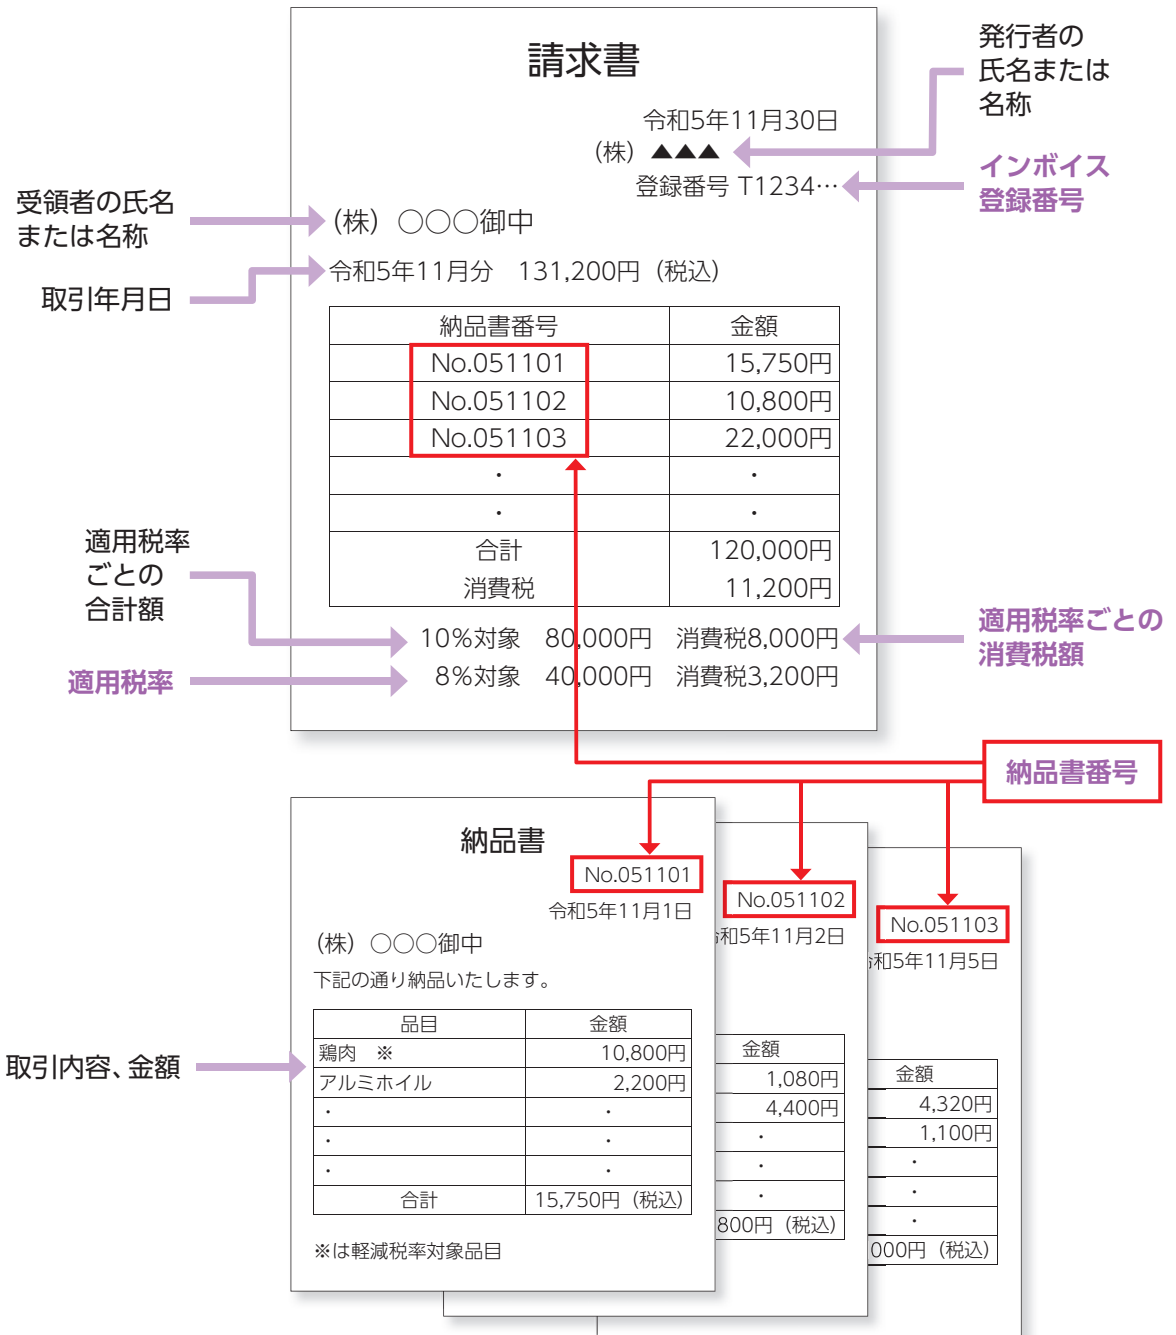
請求書

令和5年11月30日
（株）▲▲▲
登録番号 T1234…

発行者の氏名または名称

インボイス登録番号

受領者の氏名または名称

（株）〇〇〇御中

取引年月日

令和5年11月分　131,200円（税込）

| 納品書番号 | 金額 |
|---|---|
| No.051101 | 15,750円 |
| No.051102 | 10,800円 |
| No.051103 | 22,000円 |
| ・ | ・ |
| ・ | ・ |
| 合計<br>消費税 | 120,000円<br>11,200円 |

適用税率ごとの合計額

10%対象　80,000円　消費税8,000円
8%対象　40,000円　消費税3,200円

適用税率

適用税率ごとの消費税額

納品書番号

納品書
No.051101
令和5年11月1日
（株）〇〇〇御中
下記の通り納品いたします。

| 品目 | 金額 |
|---|---|
| 鶏肉　※ | 10,800円 |
| アルミホイル | 2,200円 |
| ・ | ・ |
| ・ | ・ |
| ・ | ・ |
| 合計 | 15,750円（税込） |

※は軽減税率対象品目

取引内容、金額

No.051102
令和5年11月2日

| 金額 |
|---|
| 1,080円 |
| 4,400円 |
| ・ |
| ・ |
| ・ |
| 800円（税込） |

No.051103
令和5年11月5日

| 金額 |
|---|
| 4,320円 |
| 1,100円 |
| ・ |
| ・ |
| ・ |
| 000円（税込） |